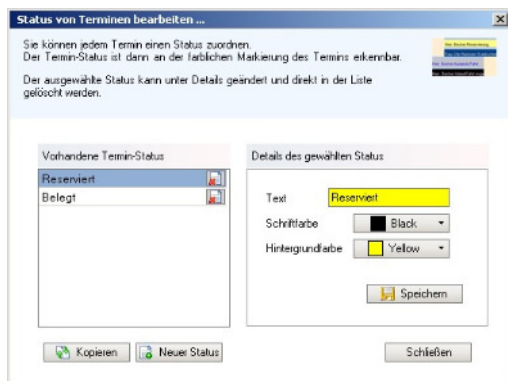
Status von Terminen bearbeiten ...

Sie können jedem Termin einen Status zuordnen.
Der Termin-Status ist dann an der farblichen Markierung des Termins erkennbar.

Der ausgewählte Status kann unter Details geändert und direkt in der Liste gelöscht werden.

Vorhandene Termin-Status

Reserviert
Belegt

Details des gewählten Status

Text Reserviert
Schriftfarbe Black
Hintergrundfarbe Yellow

Speichern

Kopieren
Neuer Status

Schließen